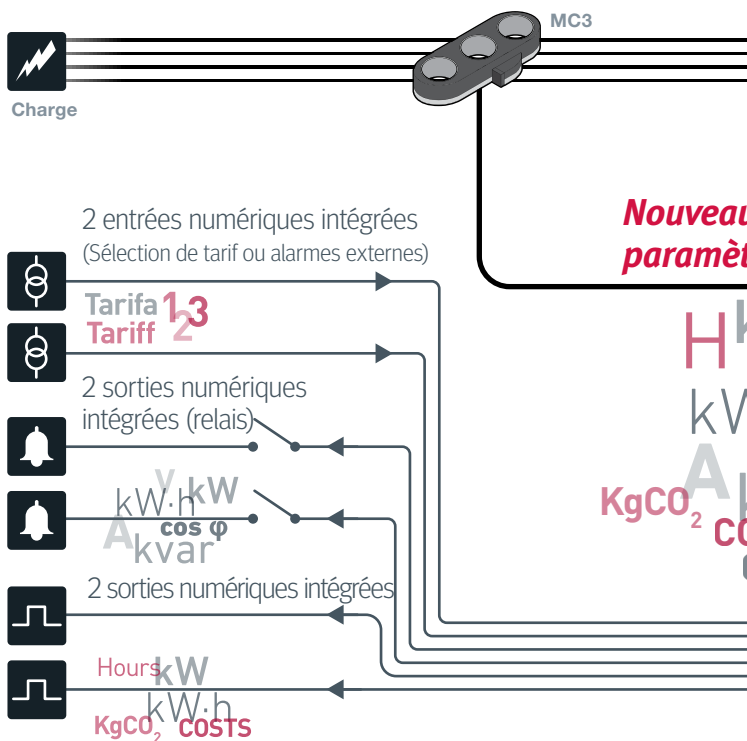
MC3

Charge

Nouveau
paramèt

2 entrées numériques intégrées
(Sélection de tarif ou alarmes externes)

Tarifa 1 3
Tariff 2

2 sorties numériques intégrées (relais)

V kW
kW·h
cos φ
A
kvar

2 sorties numériques intégrées

Hours kW
kW·h
KgCO$_2$ COSTS

H k
kW
A
KgCO$_2$
CO